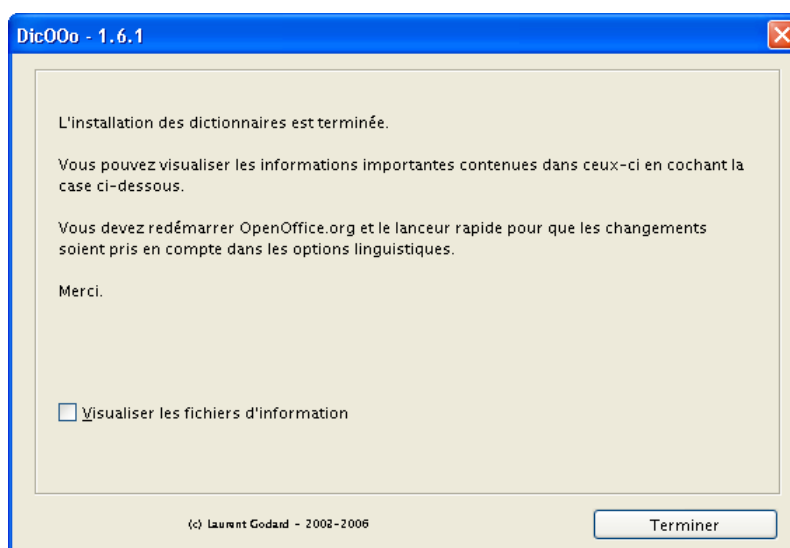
DicOOo - 1.6.1

L'installation des dictionnaires est terminée.

Vous pouvez visualiser les informations importantes contenues dans ceux-ci en cochant la case ci-dessous.

Vous devez redémarrer OpenOffice.org et le lanceur rapide pour que les changements soient pris en compte dans les options linguistiques.

Merci.

Visualiser les fichiers d'information

(c) Laurent Godard - 2003-2006

Terminer